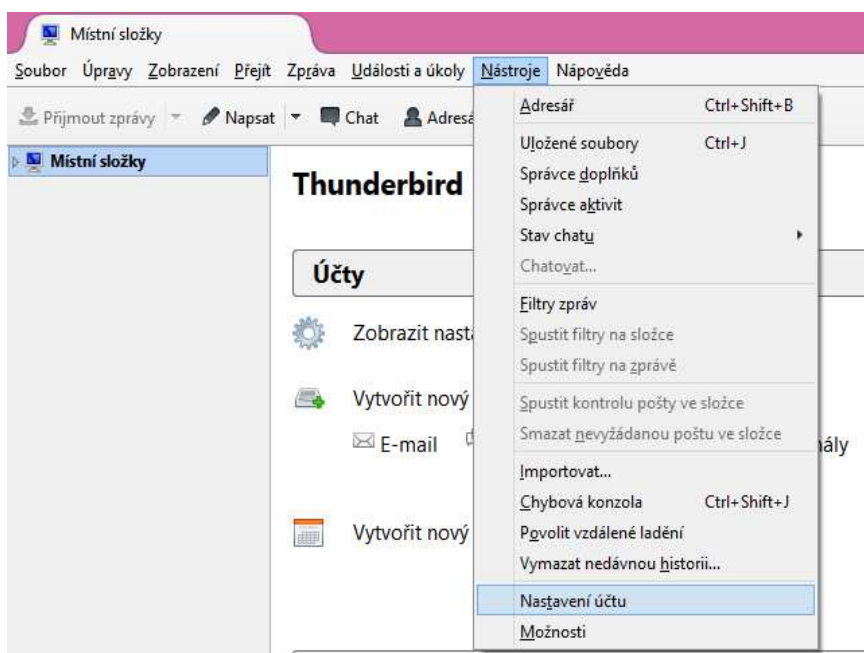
Místní složky

Soubor Úpravy Zobrazení Přejít Zpráva Události a úkoly Nástroje Nápověda

Přijmout zprávy Napsat Chat Adresá

Místní složky

Thunderbird

Účty

Zobrazit nast

Vytvořit nový

E-mail

ály

Vytvořit nový

Adresář Ctrl+Shift+B
Uložené soubory Ctrl+J
Správce doplňků
Správce aktivit
Stav chatu
Chatovat...
Filtry zpráv
Spustit filtry na složce
Spustit filtry na zprávě
Spustit kontrolu pošty ve složce
Smazat nevyžádanou poštu ve složce
Importovat...
Chybová konzola Ctrl+Shift+J
Povolit vzdálené ladění
Vymazat nedávnou historii...
Nastavení účtu
Možnosti